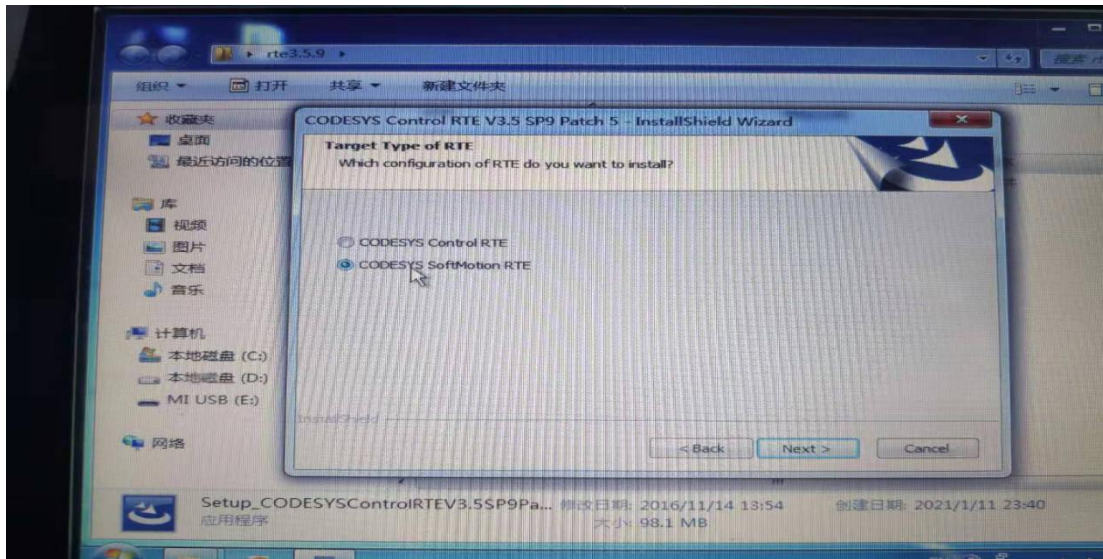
rte3.5.9

组织 ▾ 打开 共享 ▾ 新建文件夹

搜索 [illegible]

收藏夹
桌面
最近访问的位置

库
视频
图片
文档
音乐

计算机
本地磁盘 (C:)
本地磁盘 (D:)
MI USB (E:)

网络

CODESYS Control RTE V3.5 SP9 Patch 5 - InstallShield Wizard

Target Type of RTE
Which configuration of RTE do you want to install?

CODESYS Control RTE
CODESYS SoftMotion RTE

InstallShield

< Back Next > Cancel

Setup_CODESYSControlRTEV3.5SP9Pa... 修改日期: 2016/11/14 13:54 创建日期: 2021/1/11 23:40
应用程序 大小: 98.1 MB